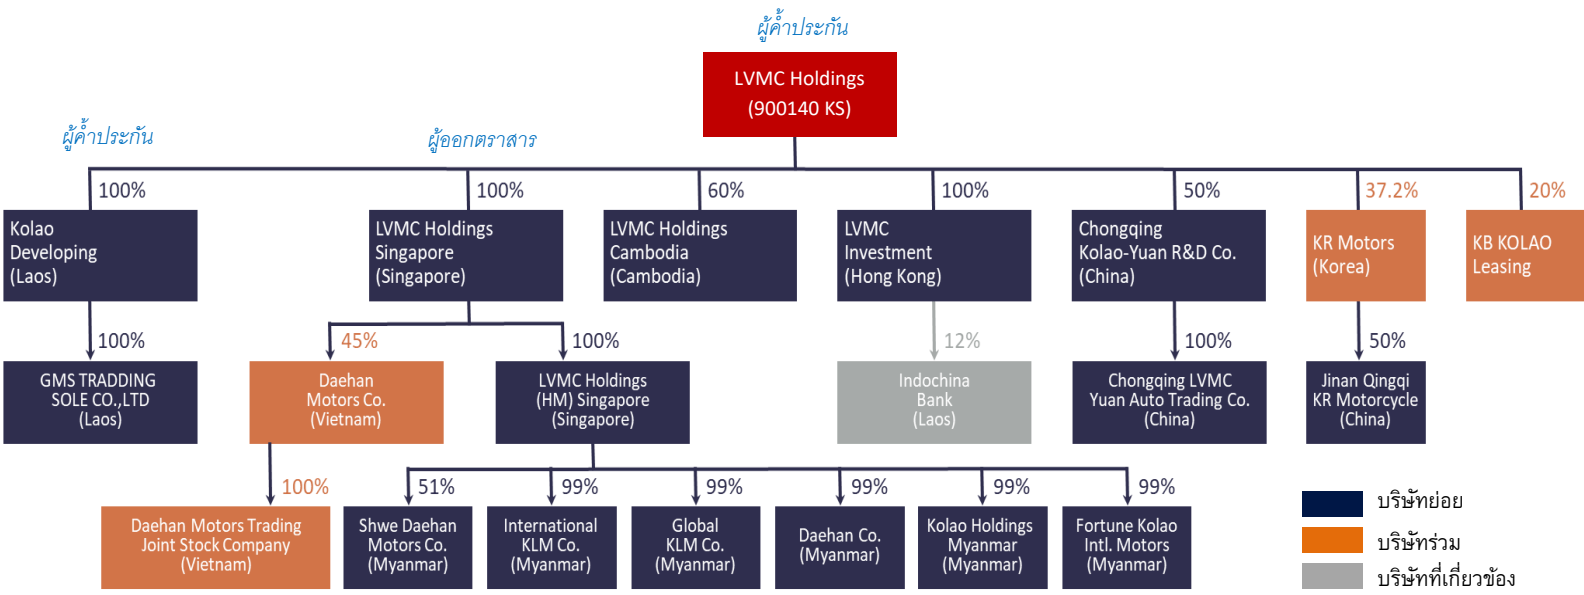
ผู้ค้ำประกัน

LVMC Holdings (900140 KS)

ผู้ค้ำประกัน

ผู้ออกตราสาร

100%
Kolao Developing (Laos)

100%
LVMC Holdings Singapore (Singapore)

60%
LVMC Holdings Cambodia (Cambodia)

100%
LVMC Investment (Hong Kong)

50%
Chongqing Kolao-Yuan R&D Co. (China)

37.2%
KR Motors (Korea)

20%
KB KOLAO Leasing

100%
GMS TRADING SOLE CO.,LTD (Laos)

45%
Daehan Motors Co. (Vietnam)

100%
LVMC Holdings (HM) Singapore (Singapore)

12%
Indochina Bank (Laos)

100%
Chongqing LVMC Yuan Auto Trading Co. (China)

50%
Jinan Qingqi KR Motorcycle (China)

100%
Daehan Motors Trading Joint Stock Company (Vietnam)

51%
Shwe Daehan Motors Co. (Myanmar)

99%
International KLM Co. (Myanmar)

99%
Global KLM Co. (Myanmar)

99%
Daehan Co. (Myanmar)

99%
Kolao Holdings Myanmar (Myanmar)

99%
Fortune Kolao Intl. Motors (Myanmar)

บริษัทย่อย
บริษัทร่วม
บริษัทที่เกี่ยวข้อง